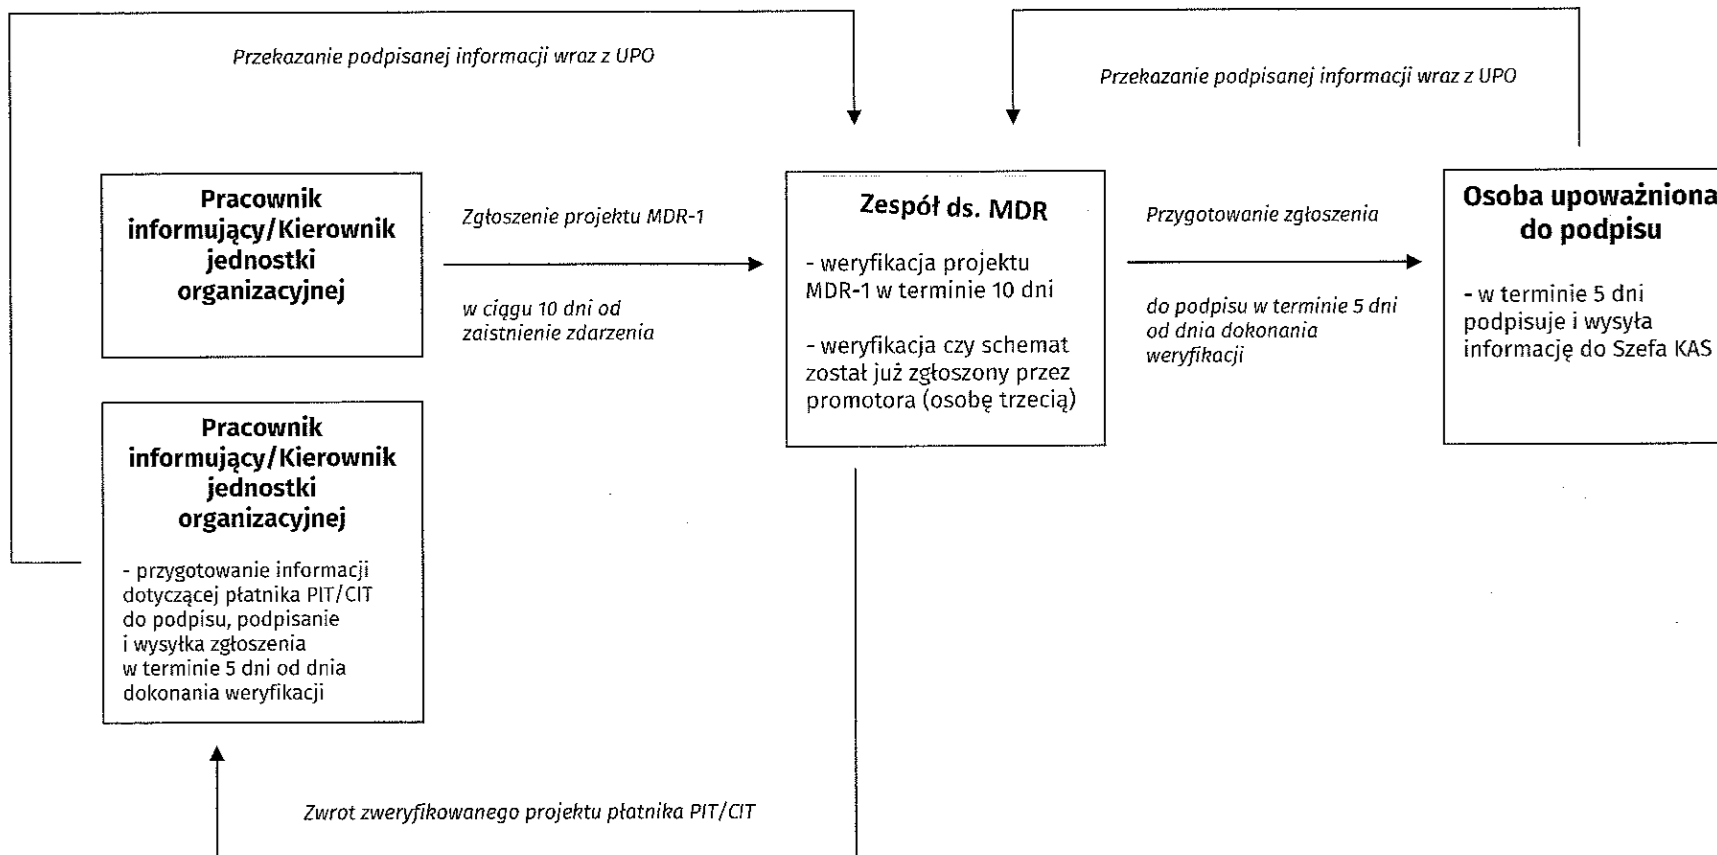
Przekazanie podpisanej informacji wraz z UPO

Przekazanie podpisanej informacji wraz z UPO

Pracownik informujący/Kierownik jednostki organizacyjnej

Zgłoszenie projektu MDR-1

w ciągu 10 dni od zaistnienie zdarzenia

Zespół ds. MDR

- weryfikacja projektu MDR-1 w terminie 10 dni

- weryfikacja czy schemat został już zgłoszony przez promotora (osobę trzecią)

Przygotowanie zgłoszenia

do podpisu w terminie 5 dni od dnia dokonania weryfikacji

Osoba upoważniona do podpisu

- w terminie 5 dni podpisuje i wysyła informację do Szefa KAS

Pracownik informujący/Kierownik jednostki organizacyjnej

- przygotowanie informacji dotyczącej płatnika PIT/CIT do podpisu, podpisanie i wysyłka zgłoszenia w terminie 5 dni od dnia dokonania weryfikacji

Zwrot zweryfikowanego projektu płatnika PIT/CIT